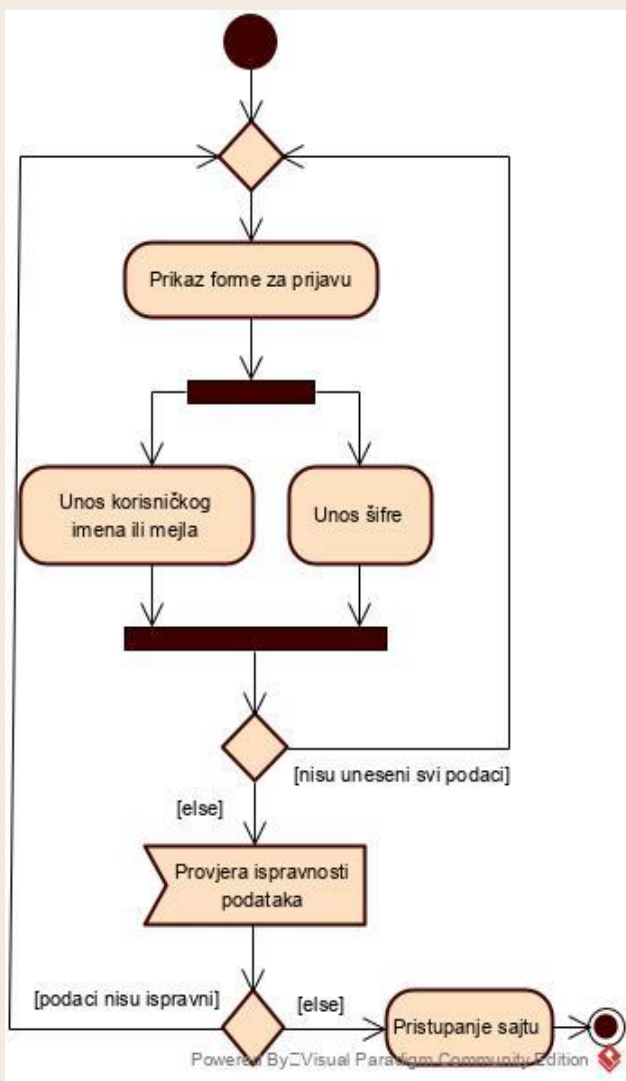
Prikaz forme za prijavu

Unos korisničkog imena ili mejla

Unos šifre

[nisu uneseni svi podaci]

[else]

Provjera ispravnosti podataka

[podaci nisu ispravni]

[else]

Pristupanje sajtu

Powered By Visual Paradigm Community Edition